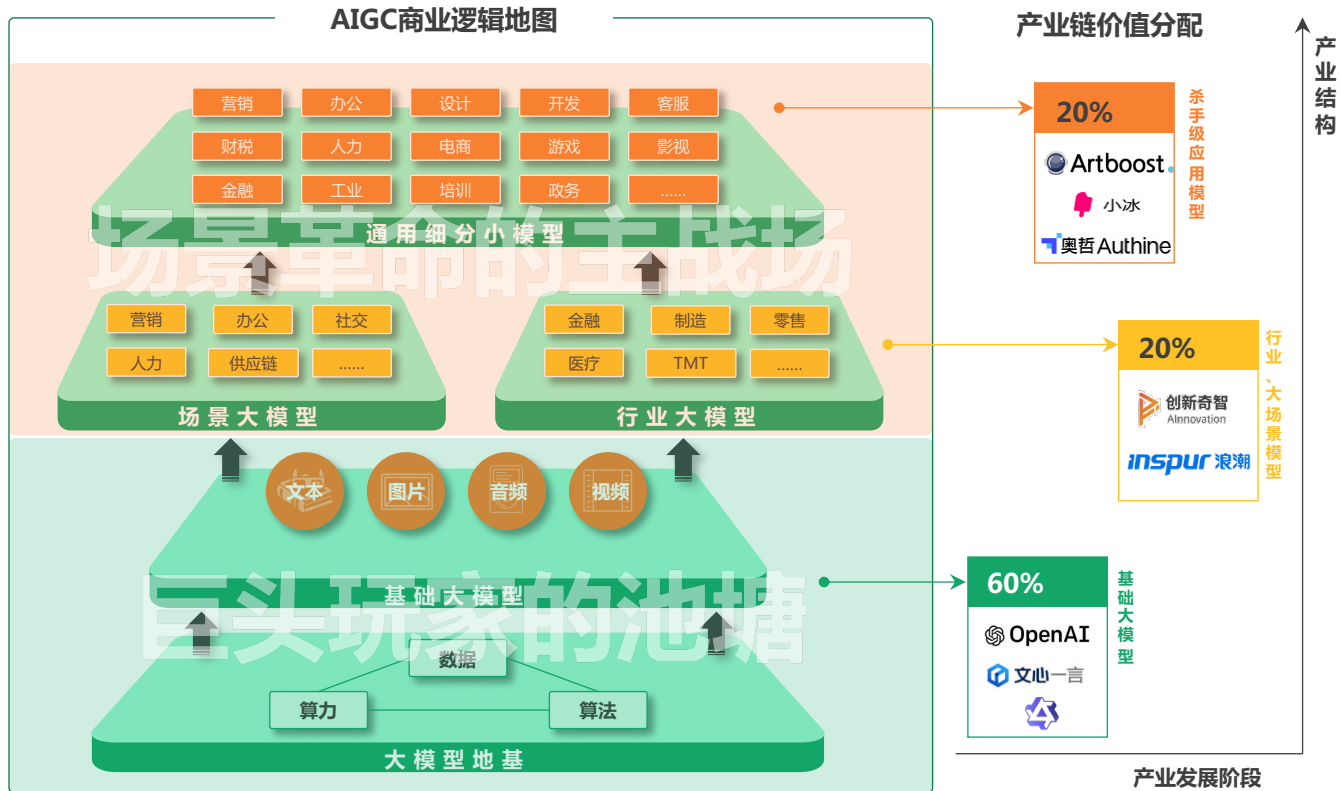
AIGC商业逻辑地图

营销 办公 设计 开发 客服
财税 人力 电商 游戏 影视
金融 工业 培训 政务 ......

场景革命的主战场
通用细分小模型

营销 办公 社交
人力 供应链 ......
场景大模型

金融 制造 零售
医疗 TMT ......
行业大模型

文本 图片 音频 视频

巨头玩家的池塘
基础大模型

数据
算力 算法
大模型地基

产业链价值分配

20%
Artboost
小冰
奥哲 Authine
杀手级应用模型

20%
创新奇智 AInnovation
inspur 浪潮
行业、大场景模型

60%
OpenAI
文心一言
基础大模型

产业结构
产业发展阶段